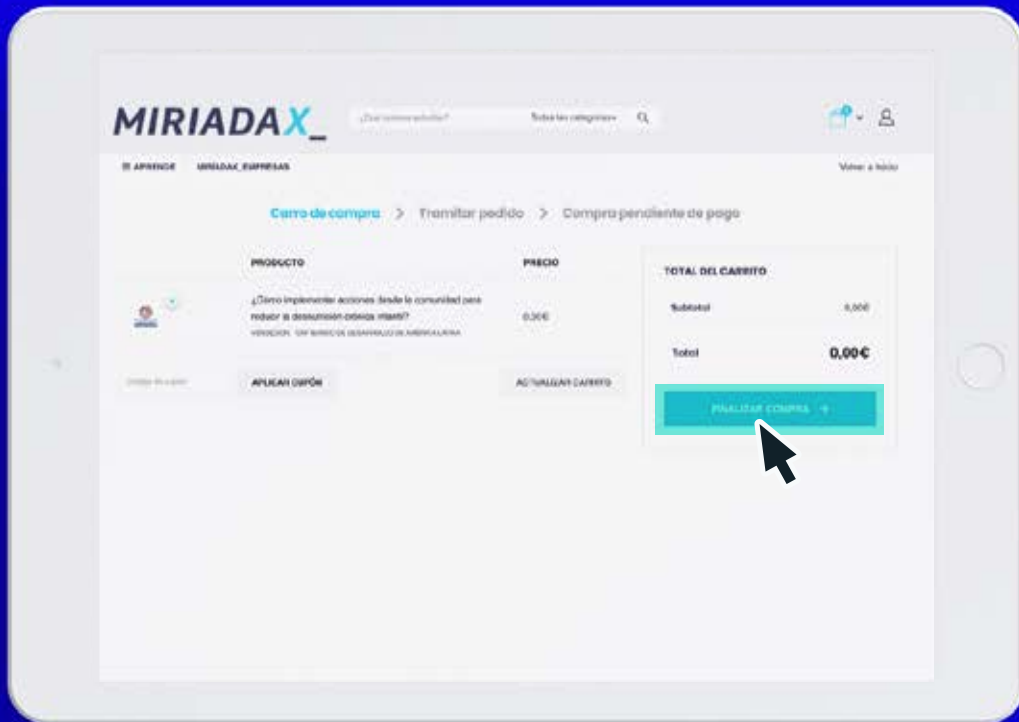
MIRIADAX_

¿Qué quieres estudiar? Todas las categorías

☰ APRENDE MIRIADAX_EMPRESAS Volver a Inicio

Carro de compra > Tramitar pedido > Compra pendiente de pago

| | PRODUCTO | PRECIO |
|---|---|---|
| | ¿Cómo implementar acciones desde la comunidad para reducir la desnutrición crónica infantil? VENDEDOR: CAF BANCO DE DESARROLLO DE AMÉRICA LATINA | 0,00€ |

Código de cupón APLICAR CUPÓN ACTUALIZAR CARRITO

TOTAL DEL CARRITO

Subtotal 0,00€

Total 0,00€

FINALIZAR COMPRA →